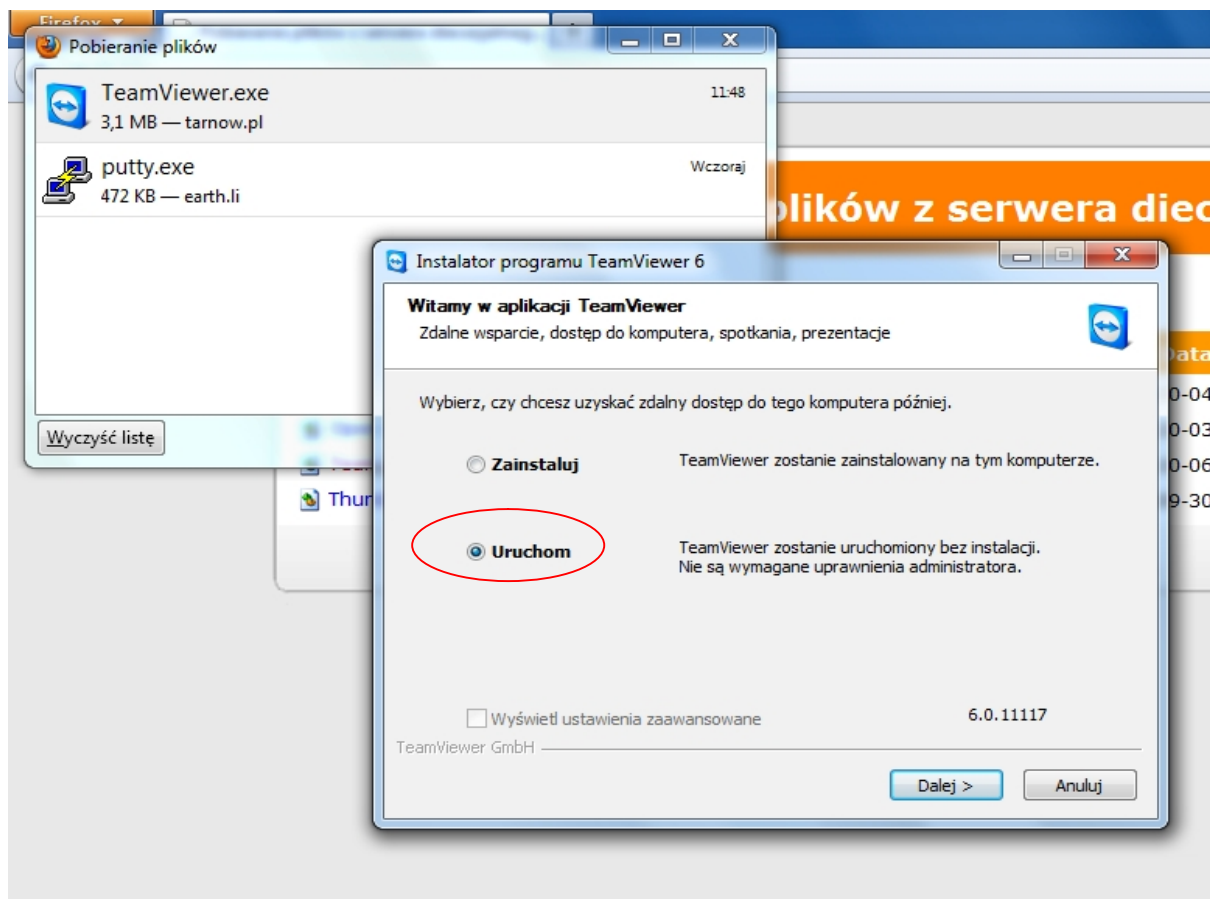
Firefox

Pobieranie plików

TeamViewer.exe
3,1 MB — tarnow.pl
11:48

putty.exe
472 KB — earth.li
Wczoraj

Wyczyść listę

plików z serwera diec

Data
0-04
0-03
0-06
Thun
9-30

Instalator programu TeamViewer 6

Witamy w aplikacji TeamViewer
Zdalne wsparcie, dostęp do komputera, spotkania, prezentacje

Wybierz, czy chcesz uzyskać zdalny dostęp do tego komputera później.

Zainstaluj
TeamViewer zostanie zainstalowany na tym komputerze.

Uruchom
TeamViewer zostanie uruchomiony bez instalacji.
Nie są wymagane uprawnienia administratora.

Wyświetl ustawienia zaawansowane
6.0.11117

TeamViewer GmbH

Dalej >
Anuluj